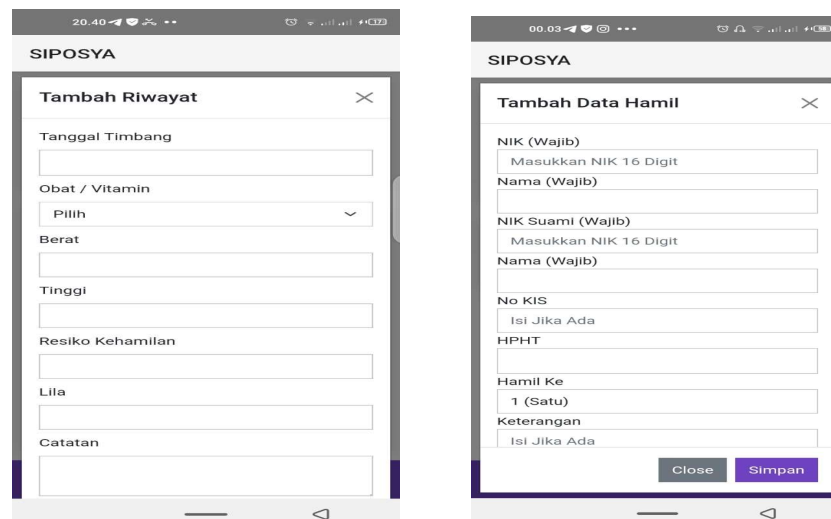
20.40

SIPOSYA

Tambah Riwayat

Tanggal Timbang

Obat / Vitamin

Pilih

Berat

Tinggi

Resiko Kehamilan

Lila

Catatan

00.03

SIPOSYA

Tambah Data Hamil

NIK (Wajib)

Masukkan NIK 16 Digit

Nama (Wajib)

NIK Suami (Wajib)

Masukkan NIK 16 Digit

Nama (Wajib)

No KIS

Isi Jika Ada

HPHT

Hamil Ke

1 (Satu)

Keterangan

Isi Jika Ada

Close Simpan